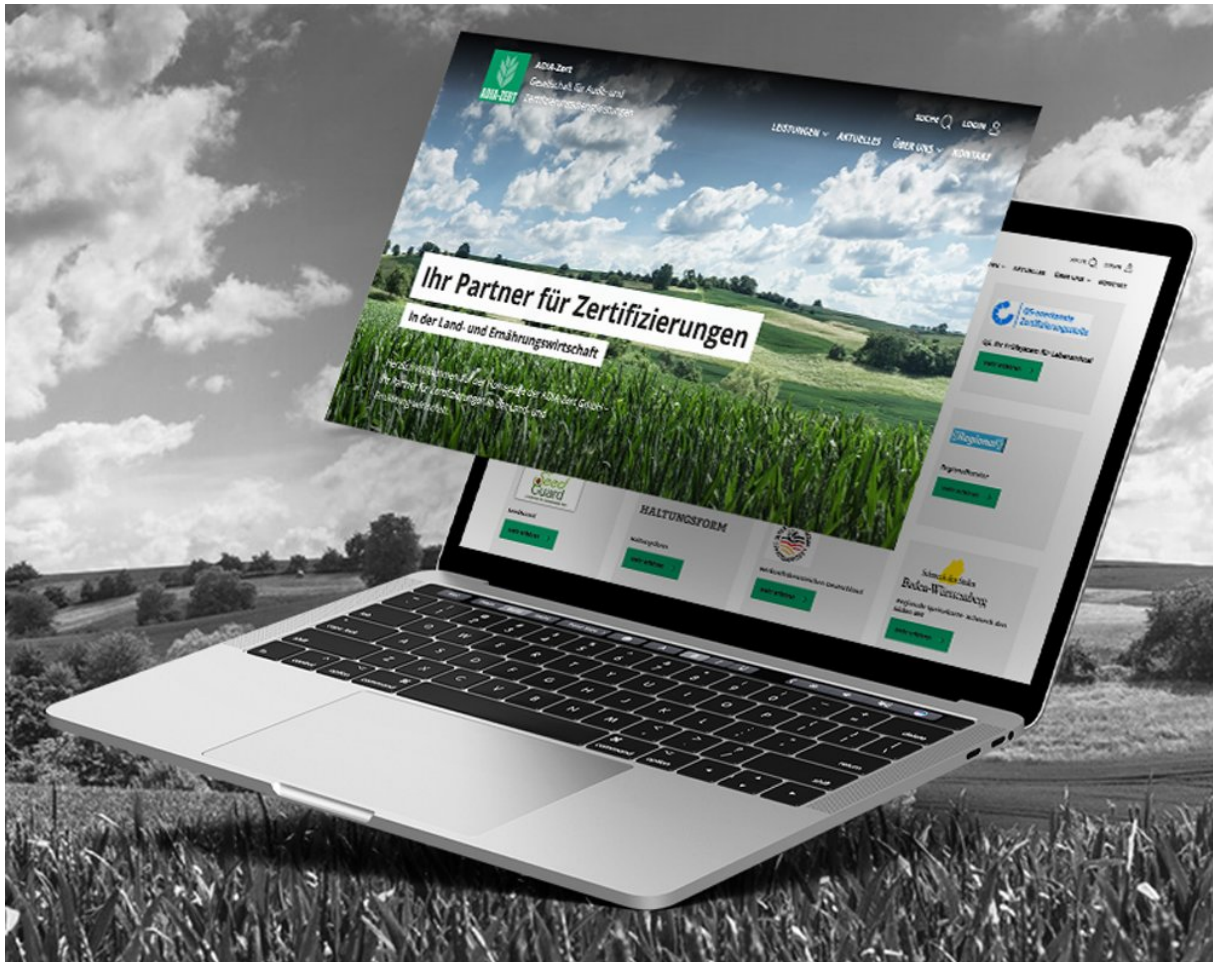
ADIA-ZERT

ADIA-Zert
Gesellschaft für Audit- und Zertifizierungsdienstleistungen

SUCHE LOGIN

LEISTUNGEN AKTUELLES ÜBER UNS KONTAKT

Ihr Partner für Zertifizierungen

In der Land- und Ernährungswirtschaft

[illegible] ADIA-Zert GmbH – Ihr Partner für Zertifizierungen in der Land- und Ernährungswirtschaft.

SUCHE LOGIN

ÜBER UNS KONTAKT

QS-anerkannte Zertifizierungsstelle

QS. Ihr Prüfsystem für Lebensmittel

Mehr erfahren

Regionalfenster

Regionalfenster

Mehr erfahren

SeedGuard

SeedGuard

Mehr erfahren

HALTUNGSFORM

Haltungsform

Mehr erfahren

Mehr erfahren

Schmeckt. Echt. Baden-Württemberg

Mehr erfahren